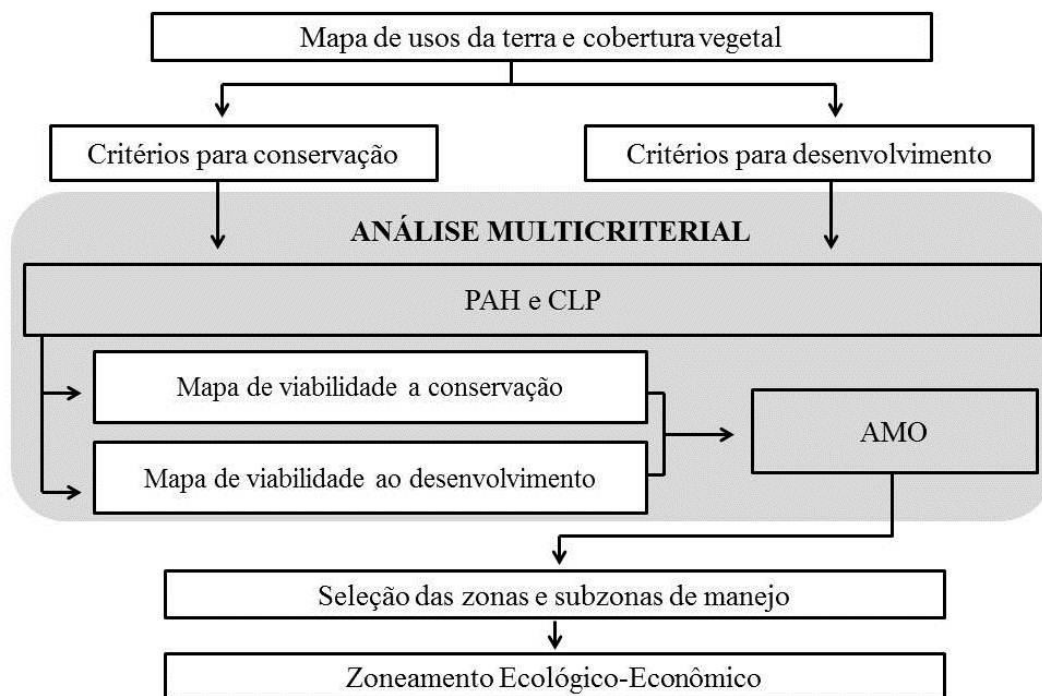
Mapa de usos da terra e cobertura vegetal

Critérios para conservação

Critérios para desenvolvimento

ANÁLISE MULTICRITERIAL

PAH e CLP

Mapa de viabilidade a conservação

Mapa de viabilidade ao desenvolvimento

AMO

Seleção das zonas e subzonas de manejo

Zoneamento Ecológico-Econômico